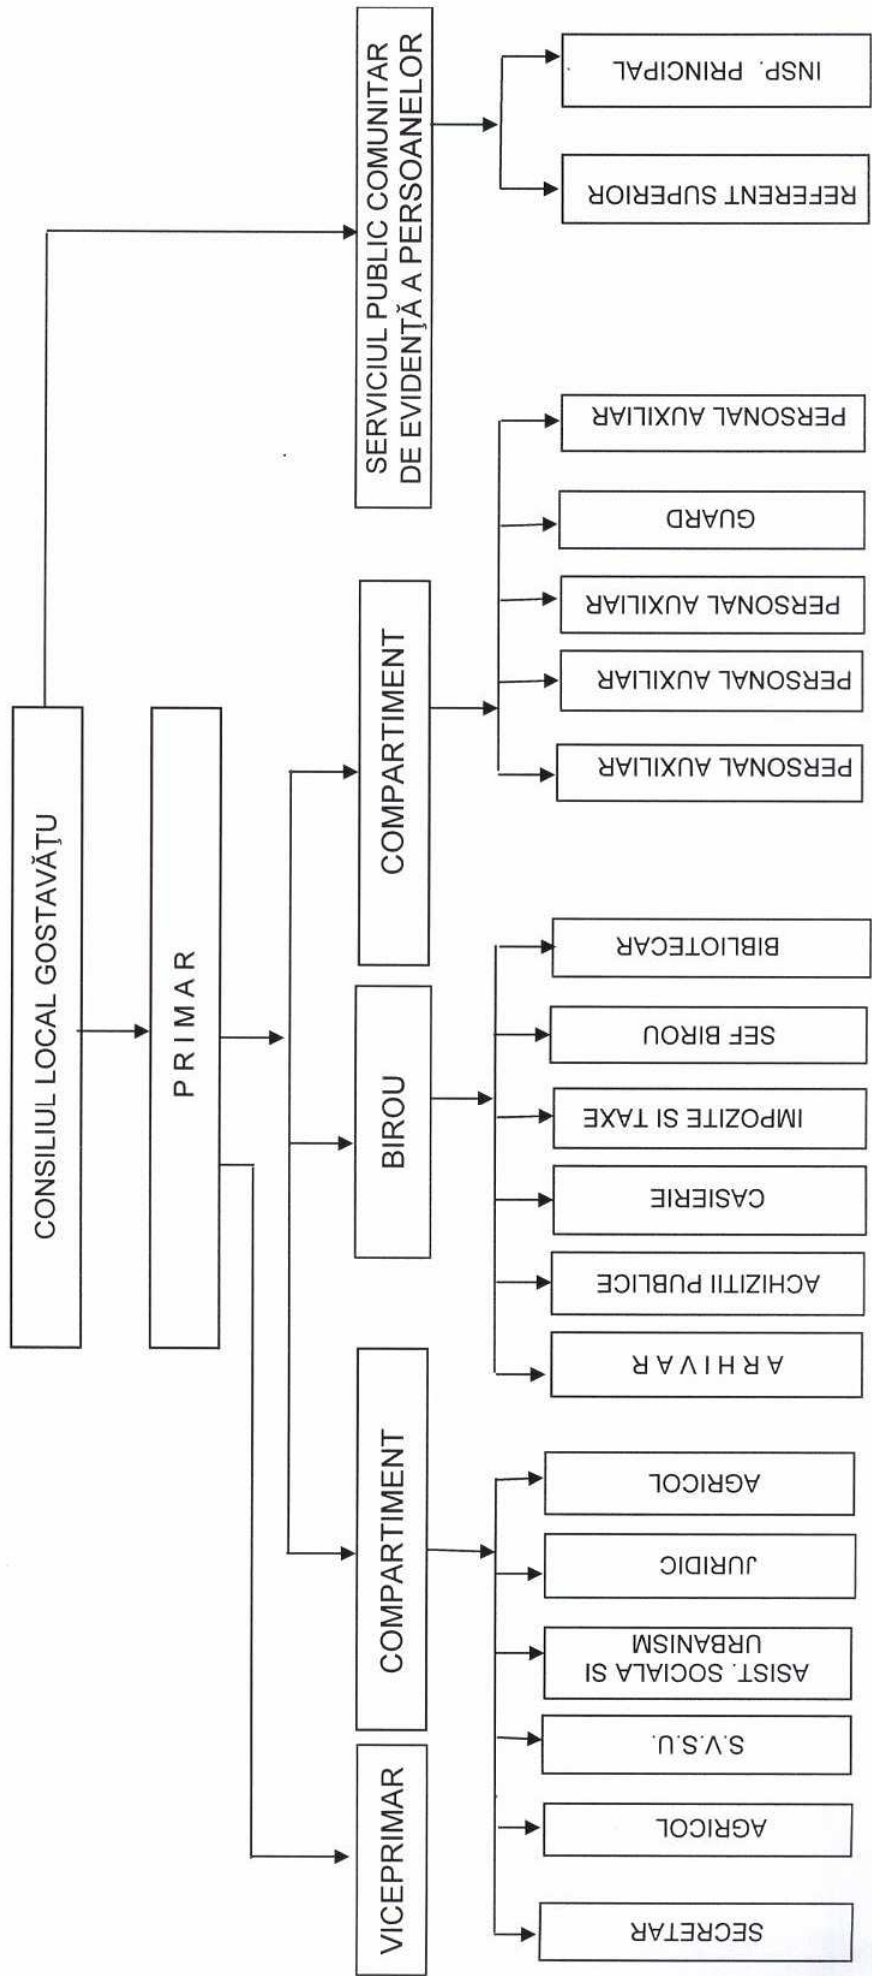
CONSILIUL LOCAL GOSTAVĂŢU

P R I M A R

SERVICIUL PUBLIC COMUNITAR DE EVIDENŢĂ A PERSOANELOR

INSP. PRINCIPAL

REFERENT SUPERIOR

COMPARTIMENT

PERSONAL AUXILIAR

GUARD

PERSONAL AUXILIAR

PERSONAL AUXILIAR

PERSONAL AUXILIAR

BIROU

BIBLIOTECAR

SEF BIROU

IMPOZITE SI TAXE

CASIERIE

ACHIZITII PUBLICE

A R H I V A R

COMPARTIMENT

AGRICOL

JURIDIC

ASIST. SOCIALA SI URBANISM

S.V.S.U.

AGRICOL

SECRETAR

VICEPRIMAR